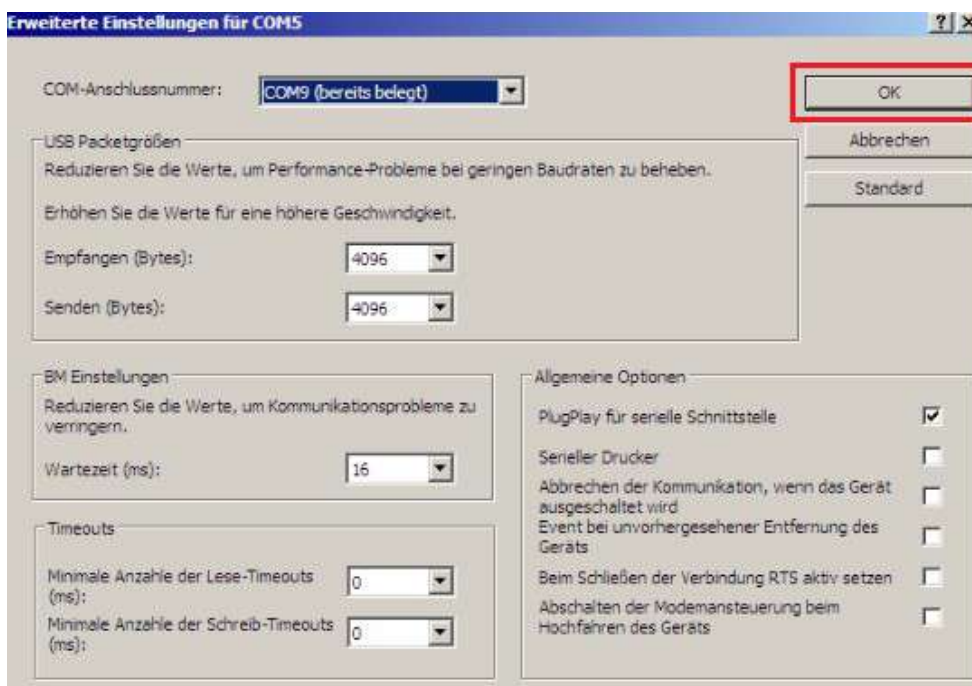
Erweiterte Einstellungen für COM5

?

×

COM-Anschlussnummer: COM9 (bereits belegt)

OK

Abbrechen

Standard

USB Packetgrößen

Reduzieren Sie die Werte, um Performance-Probleme bei geringen Baudraten zu beheben.

Erhöhen Sie die Werte für eine höhere Geschwindigkeit.

Empfangen (Bytes): 4096

Senden (Bytes): 4096

BM Einstellungen

Reduzieren Sie die Werte, um Kommunikationsprobleme zu verringern.

Wartezeit (ms): 16

Timeouts

Minimale Anzahle der Lese-Timeouts (ms): 0

Minimale Anzahle der Schreib-Timeouts (ms): 0

Allgemeine Optionen

PlugPlay für serielle Schnittstelle

Serieller Drucker

Abbrechen der Kommunikation, wenn das Gerät ausgeschaltet wird

Event bei unvorhergesehener Entfernung des Geräts

Beim Schließen der Verbindung RTS aktiv setzen

Abschalten der Modemansteuerung beim Hochfahren des Geräts